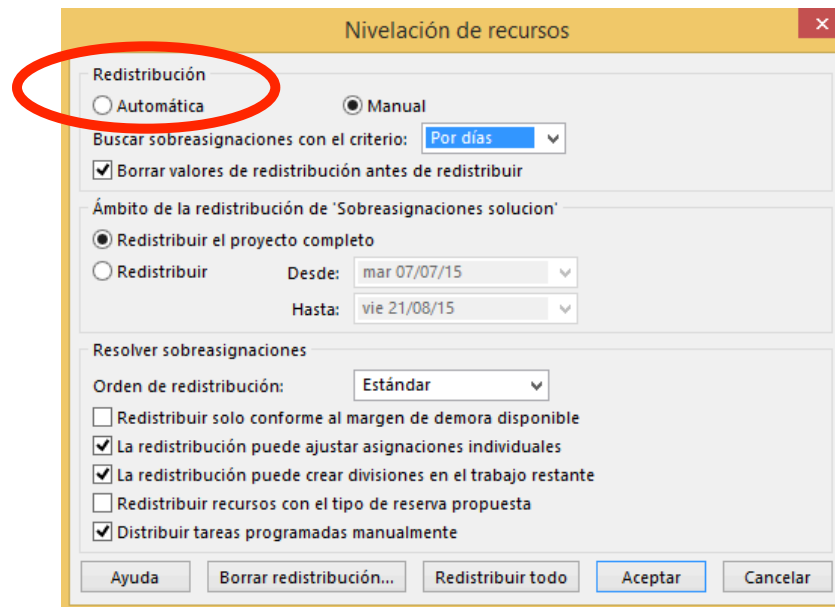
Nivelación de recursos

Redistribución

Automática

Manual

Buscar sobreasignaciones con el criterio: Por días

Borrar valores de redistribución antes de redistribuir

Ámbito de la redistribución de 'Sobreasignaciones solucion'

Redistribuir el proyecto completo

Redistribuir

Desde: mar 07/07/15

Hasta: vie 21/08/15

Resolver sobreasignaciones

Orden de redistribución: Estándar

Redistribuir solo conforme al margen de demora disponible

La redistribución puede ajustar asignaciones individuales

La redistribución puede crear divisiones en el trabajo restante

Redistribuir recursos con el tipo de reserva propuesta

Distribuir tareas programadas manualmente

Ayuda

Borrar redistribución...

Redistribuir todo

Aceptar

Cancelar